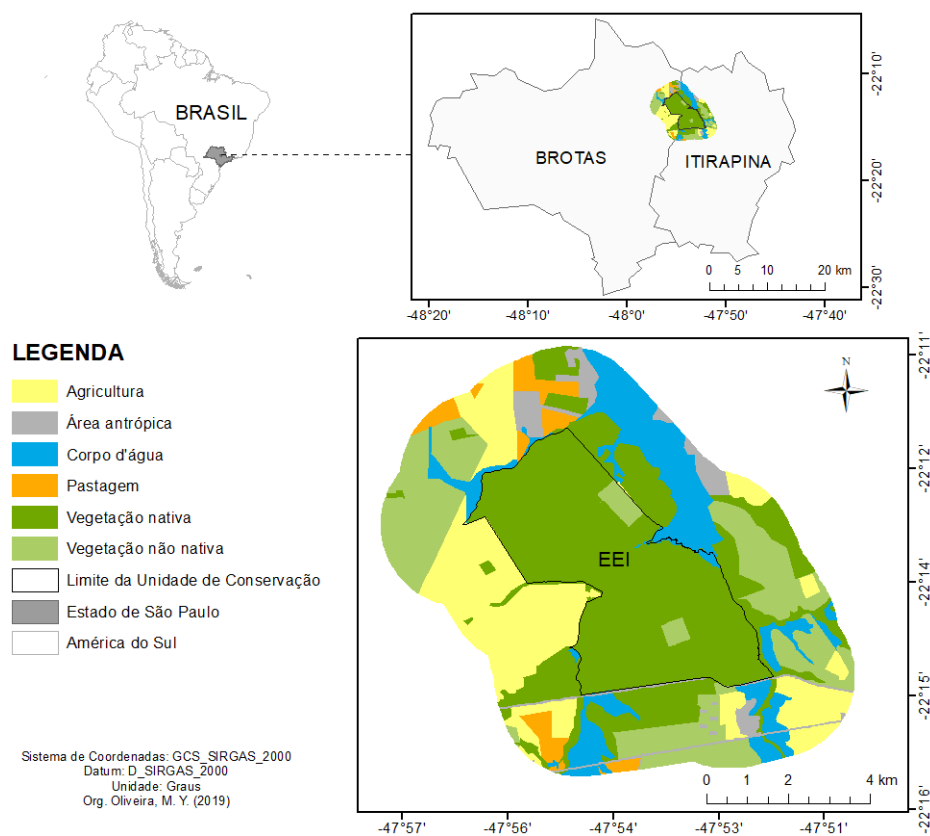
BRASIL

BROTAS
ITIRAPINA
0 5 10 20 km
-22°10'
-22°20'
-22°30'
-48°20' -48°10' -48°0' -47°50' -47°40'

LEGENDA
Agricultura
Área antrópica
Corpo d'água
Pastagem
Vegetação nativa
Vegetação não nativa
Limite da Unidade de Conservação
Estado de São Paulo
América do Sul

N
EEI
0 1 2 4 km
-22°11'
-22°12'
-22°14'
-22°15'
-22°16'
-47°57' -47°56' -47°54' -47°53' -47°51'

Sistema de Coordenadas: GCS_SIRGAS_2000
Datum: D_SIRGAS_2000
Unidade: Graus
Org. Oliveira, M. Y. (2019)